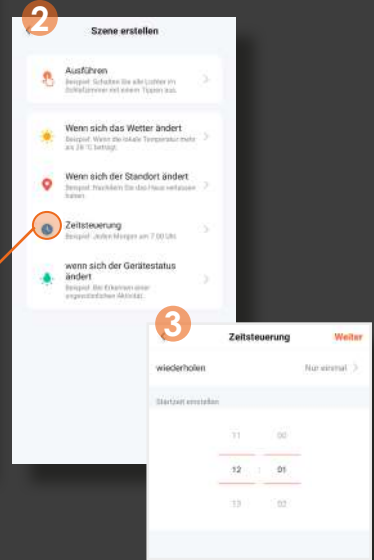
2

Szene erstellen

Ausführen
Beispiel: Schalten Sie alle Lichter im Schlafzimmer mit einem Tippen aus.

Wenn sich das Wetter ändert
Beispiel: Wenn die lokale Temperatur mehr als 28 °C beträgt.

Wenn sich der Standort ändert
Beispiel: Nachdem Sie das Haus verlassen haben.

Zeitsteuerung
Beispiel: Jeden Morgen um 7:00 Uhr.

wenn sich der Gerätestatus ändert
Beispiel: Bei Erkennen einer ungewöhnlichen Aktivität.

3

Zeitsteuerung
Weiter

wiederholen
Nur einmal

Startzeit einstellen

11 00
12 : 01
13 02